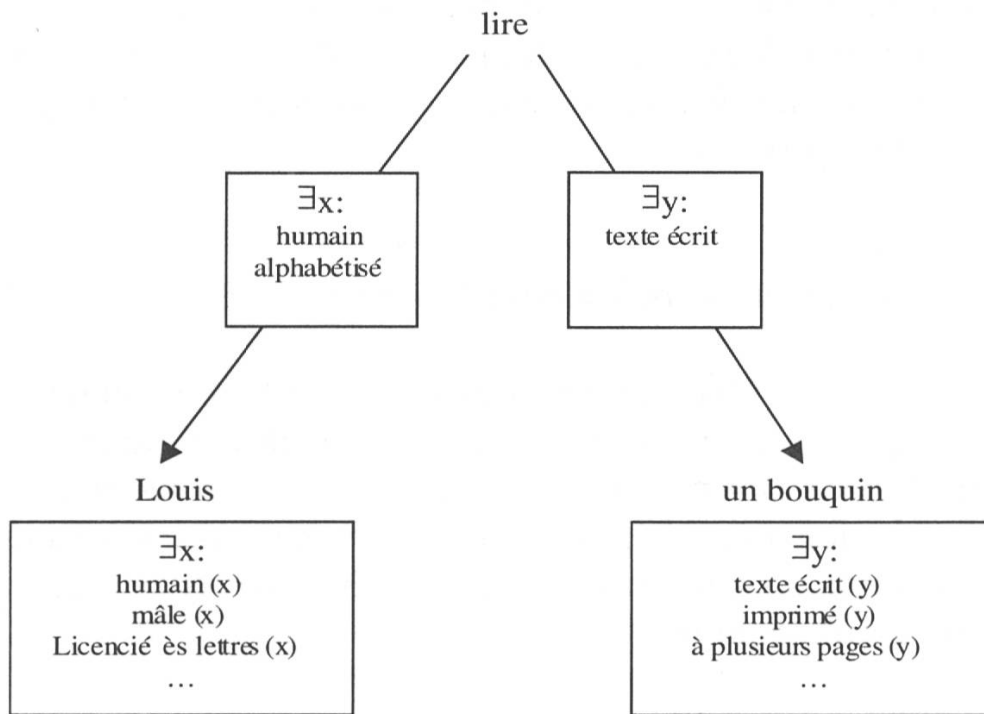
lire

$\exists$x:
humain
alphabétisé

$\exists$y:
texte écrit

Louis

$\exists$x:
humain (x)
mâle (x)
Licencié ès lettres (x)
…

un bouquin

$\exists$y:
texte écrit (y)
imprimé (y)
à plusieurs pages (y)
…